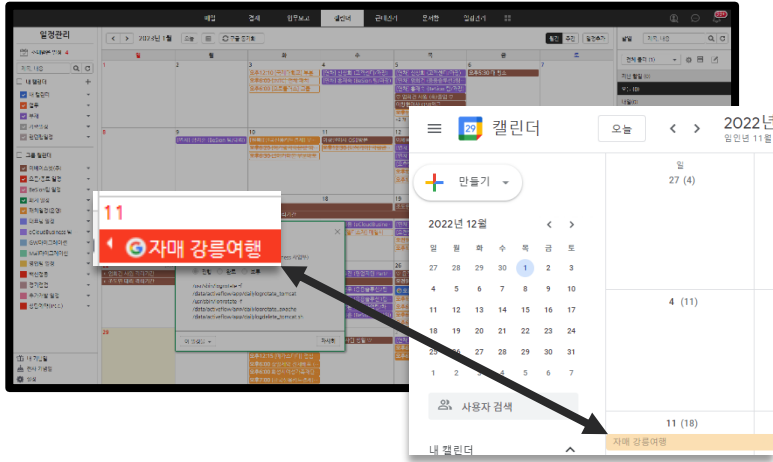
메일 결재 업무보고 캘린더 근태관리 문서함 업무관리

일정관리

2022년 1월 오늘

내 캘린더

그룹 캘린더

11

자매 강릉여행

캘린더

오늘

2022년

일

27 (4)

만들기

2022년 12월

| 일 | 월 | 화 | 수 | 목 | 금 | 토 |
|---|---|---|---|---|---|---|
| 27 | 28 | 29 | 30 | 1 | 2 | 3 |
| 4 | 5 | 6 | 7 | 8 | 9 | 10 |
| 11 | 12 | 13 | 14 | 15 | 16 | 17 |
| 18 | 19 | 20 | 21 | 22 | 23 | 24 |
| 25 | 26 | 27 | 28 | 29 | 30 | 31 |
| 1 | 2 | 3 | 4 | 5 | 6 | 7 |

4 (11)

사용자 검색

11 (18)

자매 강릉여행

내 캘린더